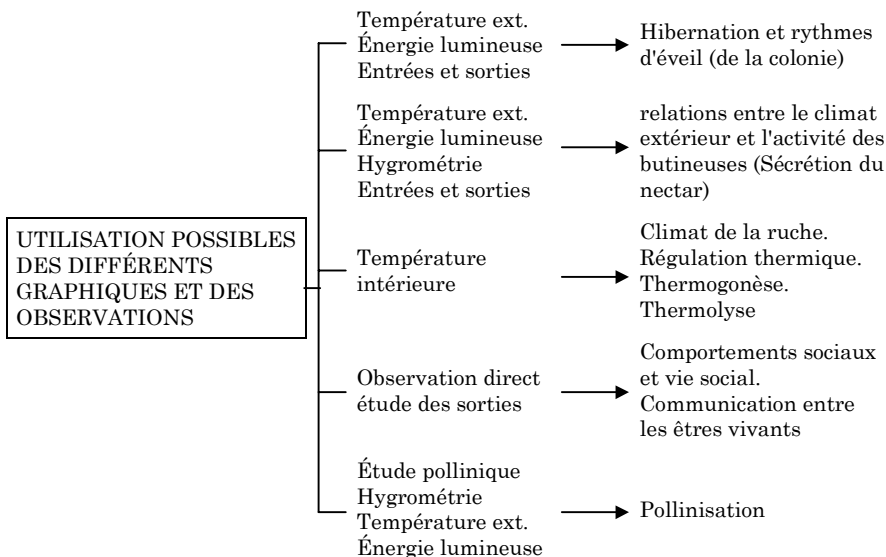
UTILISATION POSSIBLES DES DIFFÉRENTS GRAPHIQUES ET DES OBSERVATIONS

Température ext.
Énergie lumineuse
Entrées et sorties

Hibernation et rythmes d'éveil (de la colonie)

Température ext.
Énergie lumineuse
Hygrométrie
Entrées et sorties

relations entre le climat extérieur et l'activité des butineuses (Sécrétion du nectar)

Température intérieure

Climat de la ruche.
Régulation thermique.
Thermogonèse.
Thermolyse

Observation direct étude des sorties

Comportements sociaux et vie social.
Communication entre les êtres vivants

Étude pollinique
Hygrométrie
Température ext.
Énergie lumineuse

Pollinisation